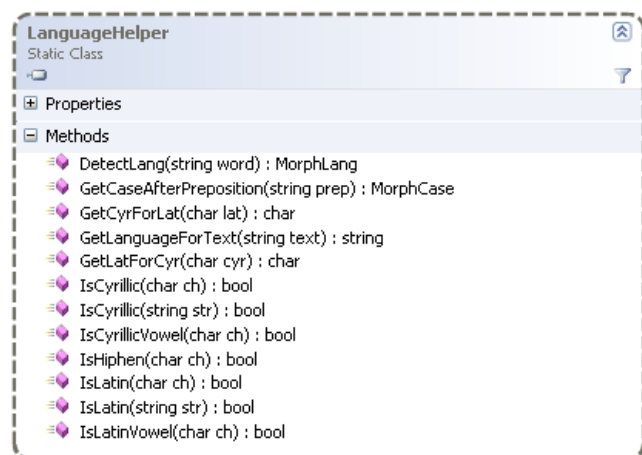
LanguageHelper
Static Class

Properties

Methods

DetectLang(string word) : MorphLang
GetCaseAfterPreposition(string prep) : MorphCase
GetCyrForLat(char lat) : char
GetLanguageForText(string text) : string
GetLatForCyr(char cyr) : char
IsCyrillic(char ch) : bool
IsCyrillic(string str) : bool
IsCyrillicVowel(char ch) : bool
IsHiphen(char ch) : bool
IsLatin(char ch) : bool
IsLatin(string str) : bool
IsLatinVowel(char ch) : bool